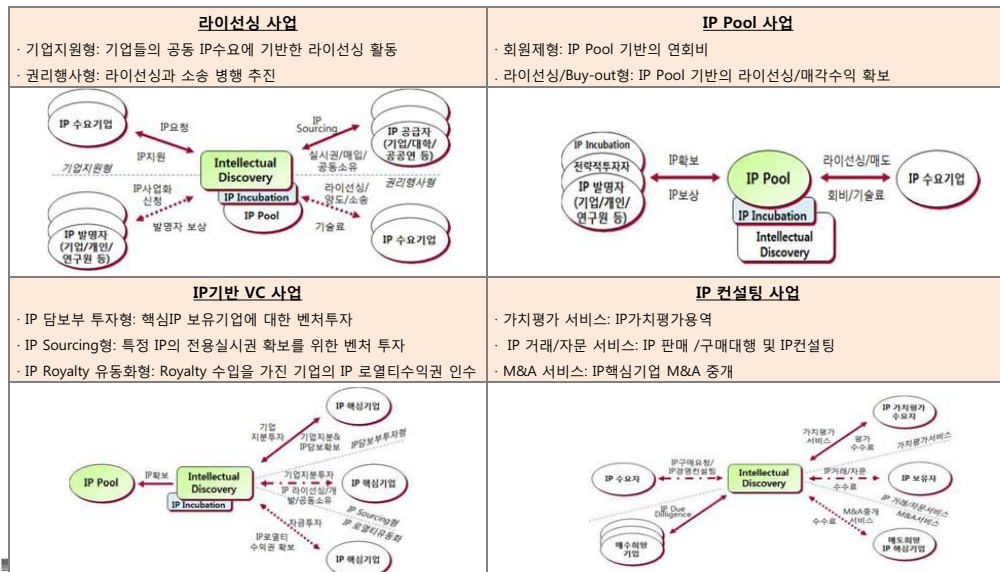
| 라이선싱 사업 | IP Pool 사업 |
|---|---|
| · 기업지원형: 기업들의 공동 IP수요에 기반한 라이선싱 활동<br>· 권리행사형: 라이선싱과 소송 병행 추진 | · 회원제형: IP Pool 기반의 연회비<br>. 라이선싱/Buy-out형: IP Pool 기반의 라이선싱/매각수익 확보 |
| IP 수요기업 IP요청 IP지원 IP Sourcing IP 공급자 (기업/대학/공공연 등) 실시권/매입/공동소유 기업지원형 Intellectual Discovery IP Incubation IP Pool 권리행사형 IP사업화 신청 라이선싱/양도/소송 발명자 보상 기술료 IP 발명자 (기업/개인/연구원 등) IP 수요기업 | IP Incubation 전략적투자자 IP 발명자 (기업/개인/연구원 등) IP확보 IP보상 IP Pool IP Incubation Intellectual Discovery 라이선싱/매도 회비/기술료 IP 수요기업 |
| IP기반 VC 사업 | IP 컨설팅 사업 |
| · IP 담보부 투자형: 핵심IP 보유기업에 대한 벤처투자<br>· IP Sourcing형: 특정 IP의 전용실시권 확보를 위한 벤처 투자<br>· IP Royalty 유동화형: Royalty 수입을 가진 기업의 IP 로열티수익권 인수 | · 가치평가 서비스: IP가치평가용역<br>· IP 거래/자문 서비스: IP 판매 /구매대행 및 IP컨설팅<br>· M&A 서비스: IP핵심기업 M&A 중개 |
| 기업 지분투자 IP 핵심기업 기업지분& IP담보확보 IP담보부투자형 IP Pool IP확보 Intellectual Discovery IP Incubation 기업지분투자 IP 라이선싱/개발/공동소유 IP 핵심기업 IP Sourcing형 IP 로열티유동화 자금투자 IP로열티 수익권 확보 IP 핵심기업 | IP 가치평가 수요자 가치평가 서비스 평가 수수료 가치평가서비스 IP 수요자 IP구매요청/IP경영컨설팅 Intellectual Discovery IP거래/자문 수수료 IP 보유자 IP Due Diligence IP 거래/자문서비스 M&A중개 서비스 수수료 M&A서비스 매수희망 기업 매도희망 IP 핵심기업 |